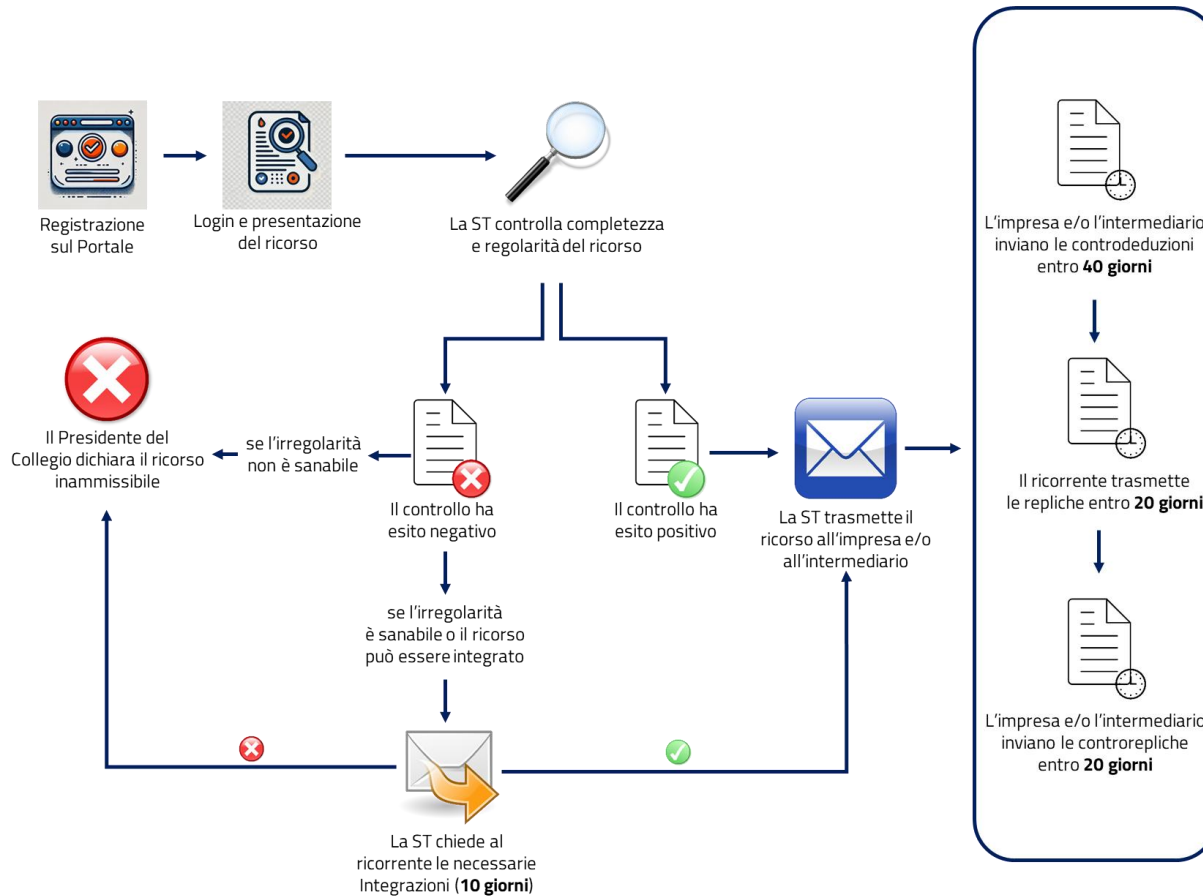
Registrazione sul Portale

Login e presentazione del ricorso

La ST controlla completezza e regolarità del ricorso

Il Presidente del Collegio dichiara il ricorso inammissibile

se l'irregolarità non è sanabile

Il controllo ha esito negativo

Il controllo ha esito positivo

La ST trasmette il ricorso all'impresa e/o all'intermediario

se l'irregolarità è sanabile o il ricorso può essere integrato

La ST chiede al ricorrente le necessarie Integrazioni (**10 giorni**)

L'impresa e/o l'intermediario inviano le controdeduzioni entro **40 giorni**

Il ricorrente trasmette le repliche entro **20 giorni**

L'impresa e/o l'intermediario inviano le controrepliche entro **20 giorni**